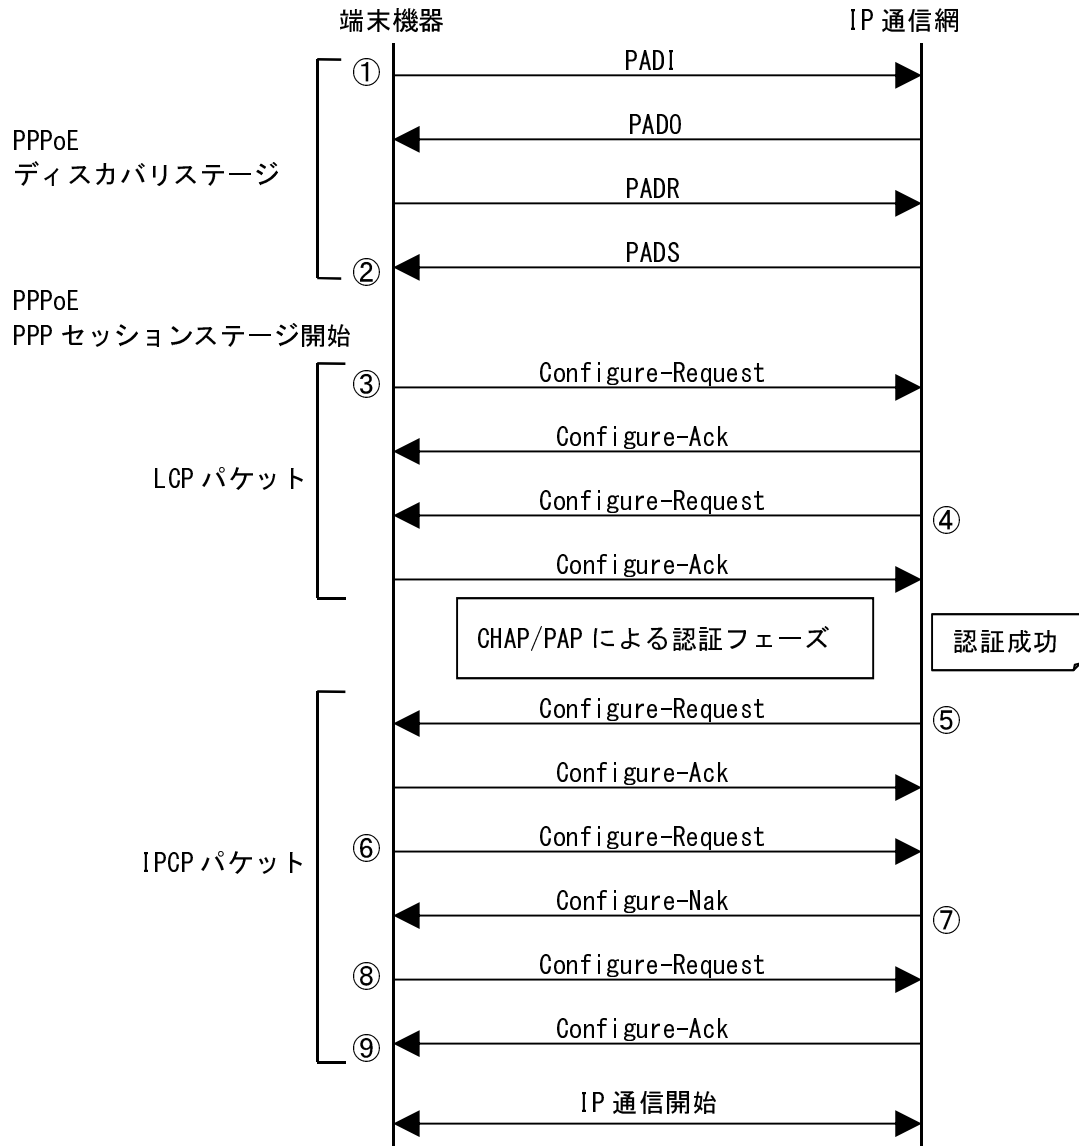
端末機器

IP 通信網

①

PADI

PPPoE
ディスカバリステージ

PADO

PADR

②

PADS

PPPoE
PPP セッションステージ開始

③

Configure-Request

LCP パケット

Configure-Ack

Configure-Request

④

Configure-Ack

CHAP/PAP による認証フェーズ

認証成功

Configure-Request

⑤

Configure-Ack

IPCP パケット

⑥

Configure-Request

Configure-Nak

⑦

⑧

Configure-Request

⑨

Configure-Ack

IP 通信開始